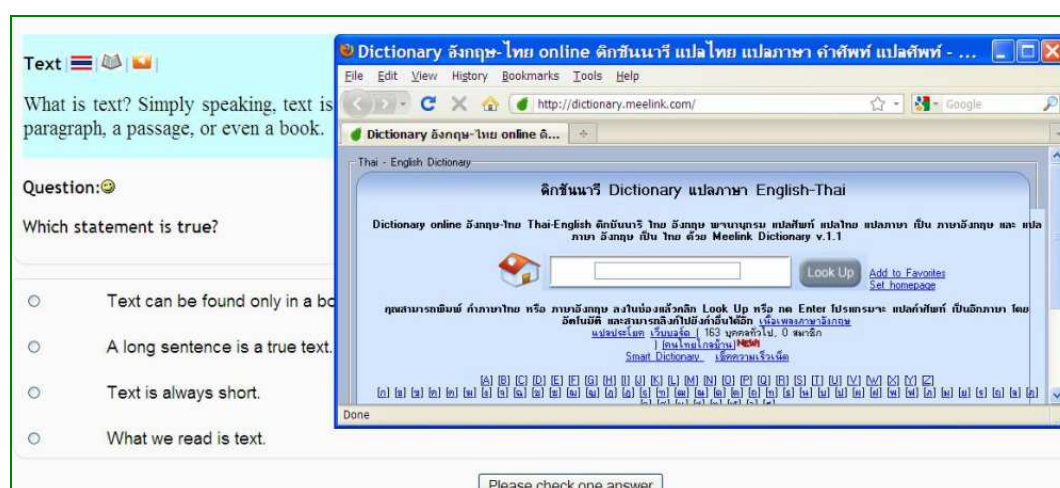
Text

What is text? Simply speaking, text is paragraph, a passage, or even a book.

Question:

Which statement is true?

Text can be found only in a bo

A long sentence is a true text.

Text is always short.

What we read is text.

Please check one answer

Dictionary อังกฤษ-ไทย online ดิกชันนารี แปลไทย แปลภาษา คำศัพท์ แปลศัพท์ - ...

File Edit View History Bookmarks Tools Help

http://dictionary.meelink.com/

Google

Dictionary อังกฤษ-ไทย online ดิ...

Thai - English Dictionary

ดิกชันนารี Dictionary แปลภาษา English-Thai

Dictionary online อังกฤษ-ไทย Thai-English ดิกชันนารี ไทย อังกฤษ พจนานุกรม แปลศัพท์ แปลไทย แปลภาษา เป็น ภาษาอังกฤษ และ แปล ภาษา อังกฤษ เป็น ไทย ด้วย Meelink Dictionary v.1.1

Look Up

Add to Favorites
Set homepage

คุณสามารถพิมพ์ คำภาษาไทย หรือ ภาษาอังกฤษ ลงในช่องแล้วคลิก Look Up หรือ กด Enter โปรแกรมจะ แปลคำศัพท์ เป็นอีกภาษา โดยอัตโนมัติ และสามารถคลิกไปยังคำอื่นได้อีก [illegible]
แปลประโยค เว็บบอร์ด ( 163 บุคคลทั่วไป, 0 สมาชิก )
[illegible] NEW
Smart Dictionary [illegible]

[A] [B] [C] [D] [E] [F] [G] [H] [I] [J] [K] [L] [M] [N] [O] [P] [Q] [R] [S] [T] [U] [V] [W] [X] [Y] [Z]
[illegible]

Done